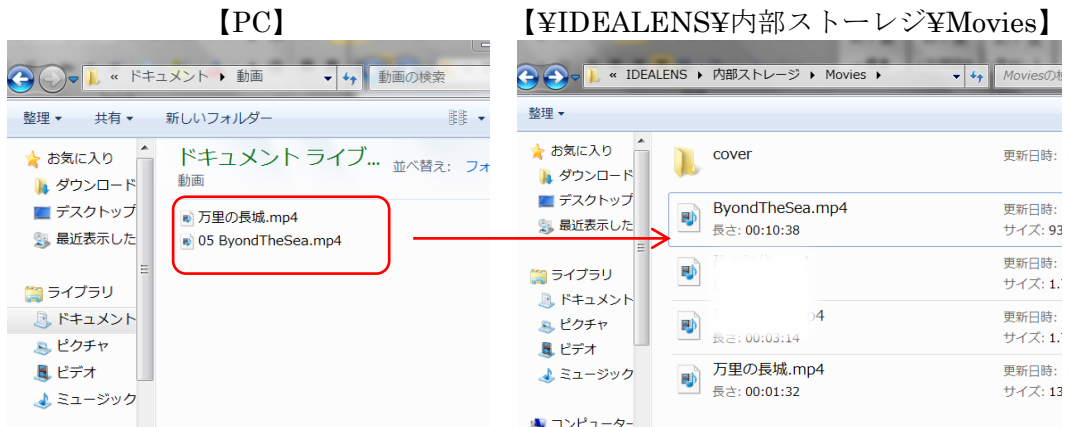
【PC】

« ドキュメント ▸ 動画

動画の検索

整理 ▾ 共有 ▾ 新しいフォルダー

お気に入り
ダウンロード
デスクトップ
最近表示した

ライブラリ
ドキュメント
ピクチャ
ビデオ
ミュージック

ドキュメント ライブ...
動画
並べ替え: フォ

万里の長城.mp4
05 ByondTheSea.mp4

【¥IDEALENS¥内部ストーレジ¥Movies】

« IDEALENS ▸ 内部ストレージ ▸ Movies ▸

Moviesの検

整理 ▾

お気に入り
ダウンロード
デスクトップ
最近表示した

ライブラリ
ドキュメント
ピクチャ
ビデオ
ミュージック

コンピューター

cover
更新日時:

ByondTheSea.mp4
長さ: 00:10:38
更新日時:
サイズ: 93

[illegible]
更新日時:
サイズ: 1.

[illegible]p4
長さ: 00:03:14
更新日時:
サイズ: 1.

万里の長城.mp4
長さ: 00:01:32
更新日時:
サイズ: 13